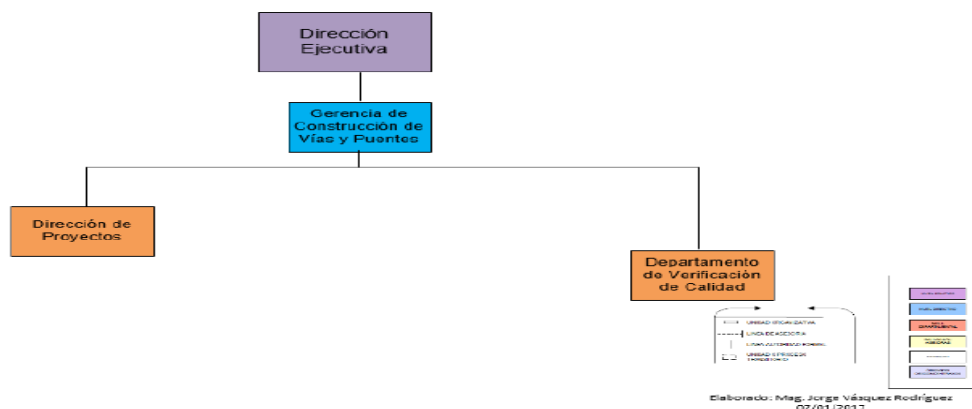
Dirección Ejecutiva

Gerencia de Construcción de Vías y Puentes

Dirección de Proyectos

Departamento de Verificación de Calidad

UNIDAD ORGANIZATIVA
LINEA DE ASESORIA
LINEA AUTORIDAD FORMAL
UNIDAD O PROCESO TERCERIZADO

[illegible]
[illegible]
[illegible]
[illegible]
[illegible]
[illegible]

Elaborado: Mag. Jorge Vásquez Rodríguez
07/01/2017